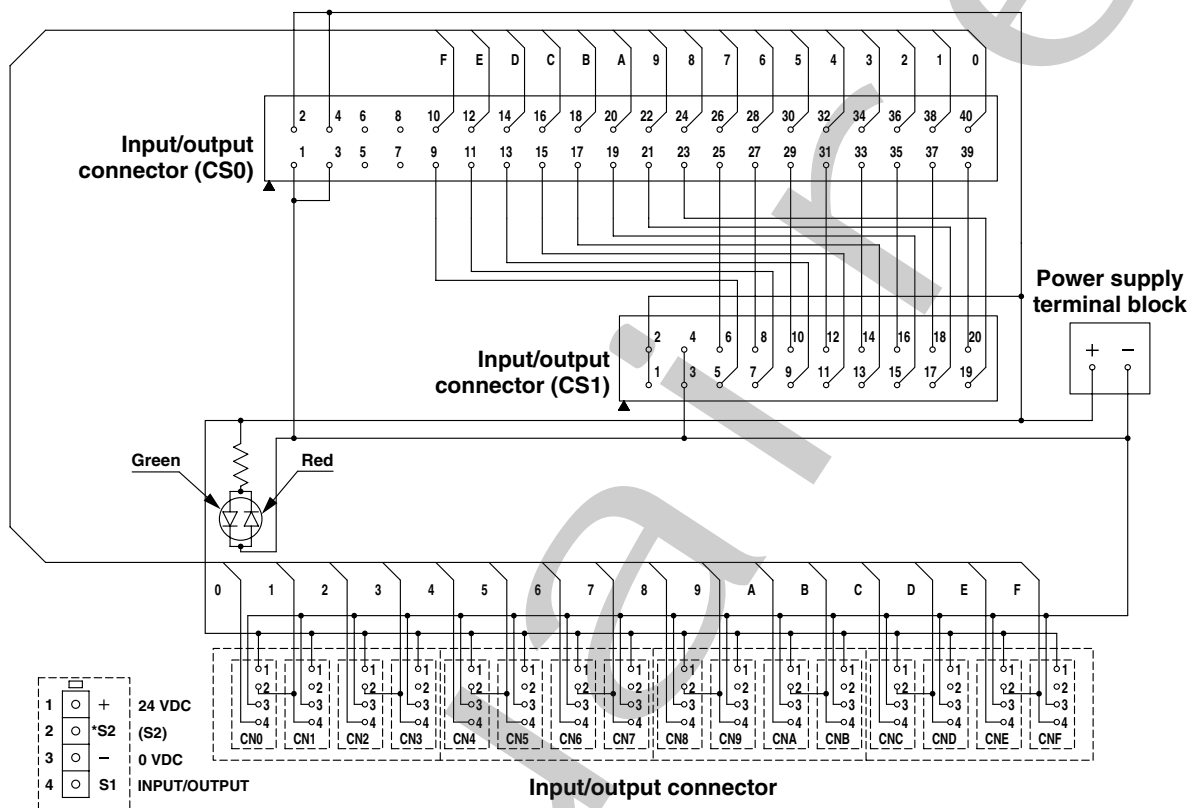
F E D C B A 9 8 7 6 5 4 3 2 1 0

2 4 6 8 10 12 14 16 18 20 22 24 26 28 30 32 34 36 38 40

Input/output connector (CS0)

1 3 5 7 9 11 13 15 17 19 21 23 25 27 29 31 33 35 37 39

Power supply terminal block

+ −

Input/output connector (CS1)

2 4 6 8 10 12 14 16 18 20

1 3 5 7 9 11 13 15 17 19

Green

Red

0 1 2 3 4 5 6 7 8 9 A B C D E F

1 2 3 4

CN0 CN1 CN2 CN3 CN4 CN5 CN6 CN7 CN8 CN9 CNA CNB CNC CND CNE CNF

1 + 24 VDC
2 *S2 (S2)
3 − 0 VDC
4 S1 INPUT/OUTPUT

Input/output connector